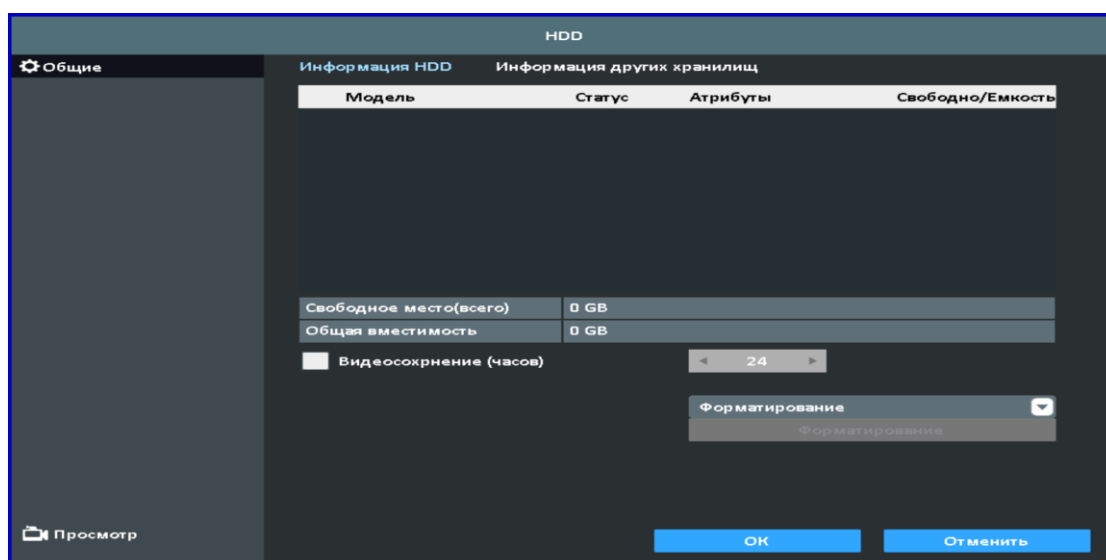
HDD

Общие

Информация HDD Информация других хранилищ

| Модель | Статус | Атрибуты | Свободно/Емкость |
|---|---|---|---|

| Свободное место(всего) | 0 GB |
|---|---|
| Общая вместимость | 0 GB |

Видеосохрнение (часов)

24

Форматирование

Форматирование

Просмотр

OK

Отменить